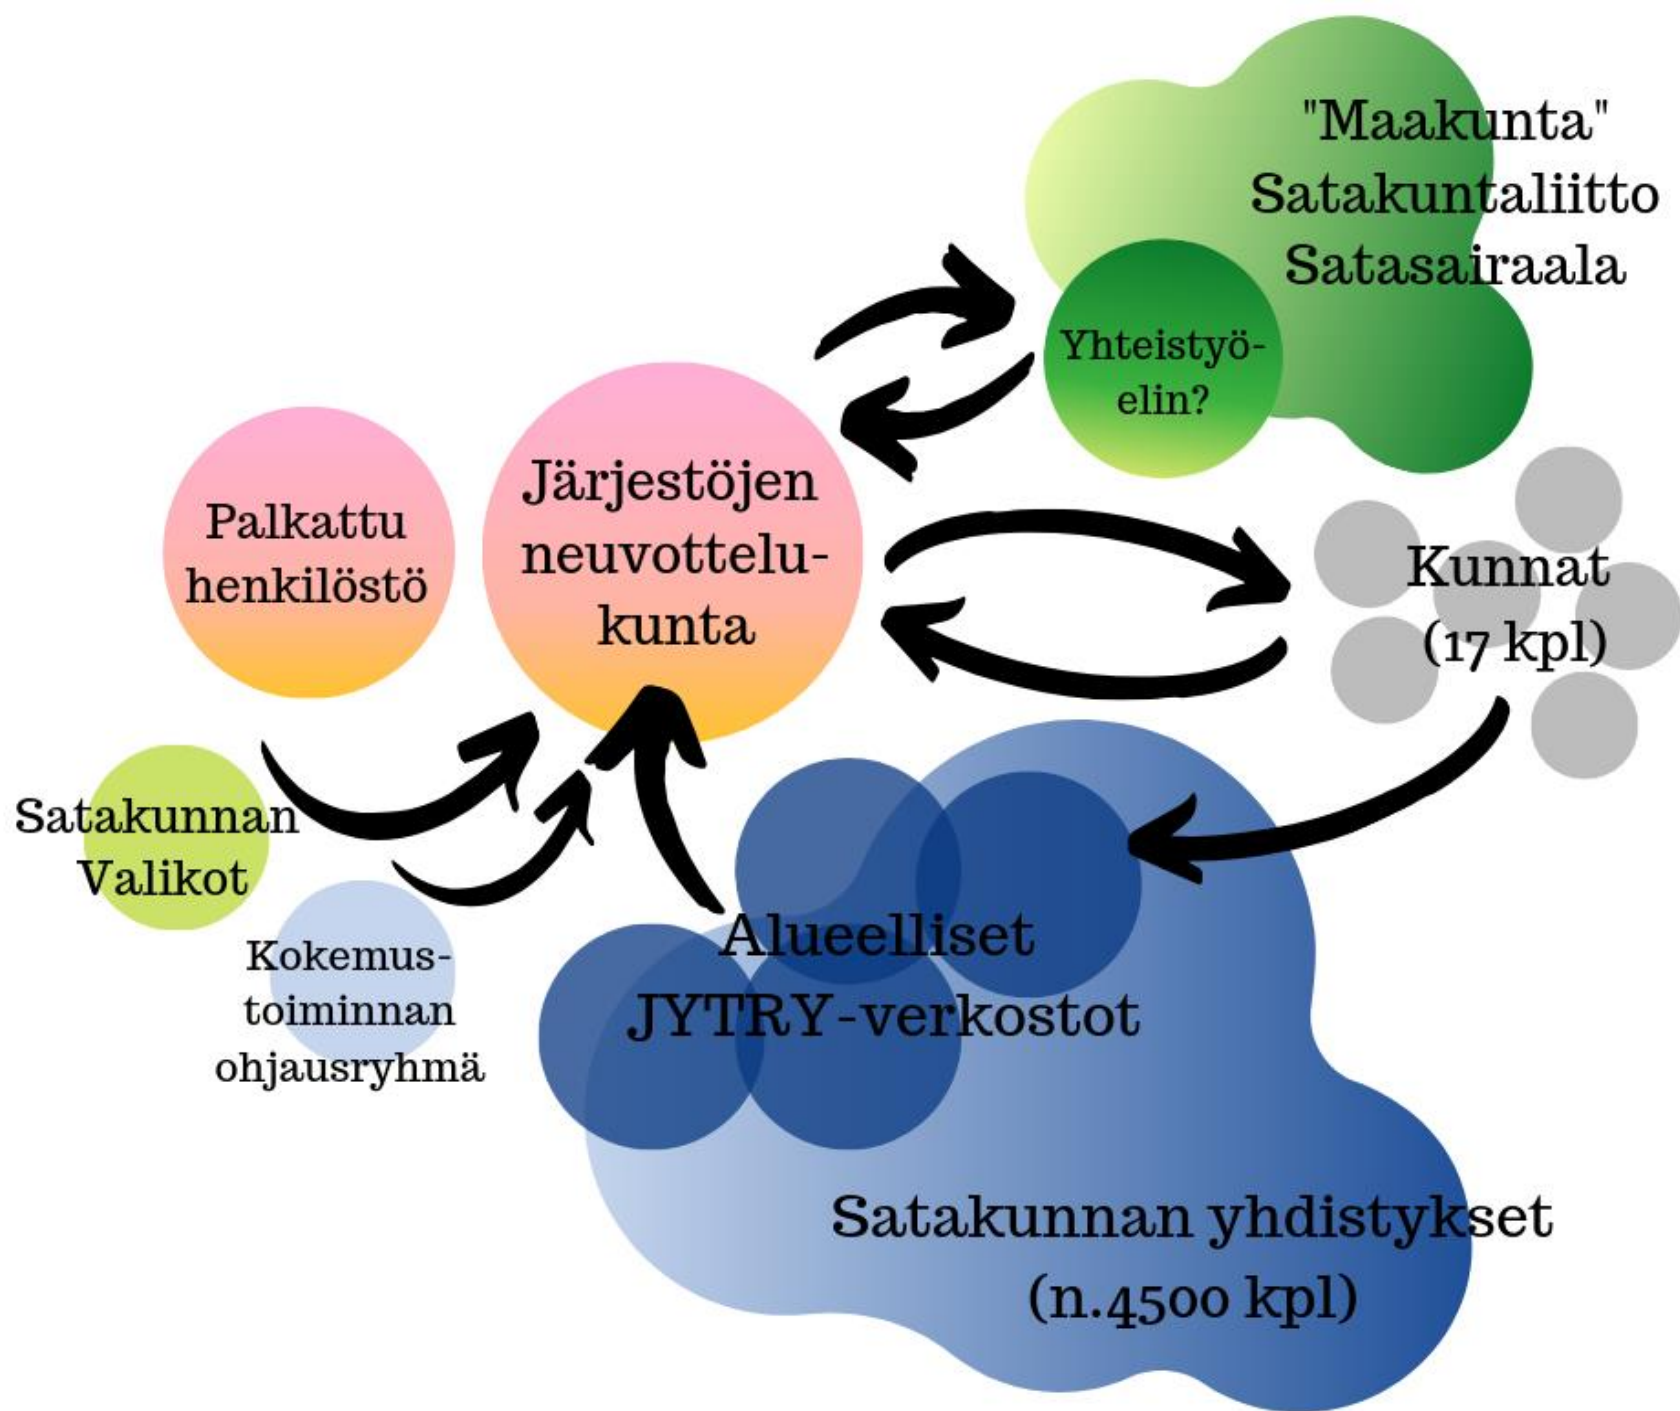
"Maakunta"
Satakuntaliitto
Satasairaala

Yhteistyöelin?

Palkattu henkilöstö

Järjestöjen neuvottelukunta

Kunnat (17 kpl)

Satakunnan Valikot

Kokemustoiminnan ohjausryhmä

Alueelliset JYTRY-verkostot

Satakunnan yhdistykset (n.4500 kpl)